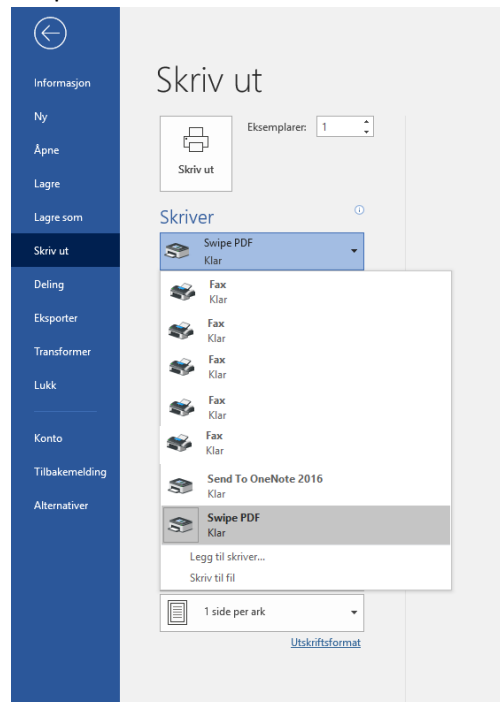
Informasjon
Ny
Åpne
Lagre
Lagre som
Skriv ut
Deling
Eksporter
Transformer
Lukk
Konto
Tilbakemelding
Alternativer

Skriv ut

Skriv ut
Eksemplarer: 1

Skriver
Swipe PDF
Klar

Fax
Klar
Fax
Klar
Fax
Klar
Fax
Klar
Fax
Klar
Send To OneNote 2016
Klar
Swipe PDF
Klar
Legg til skriver...
Skriv til fil

1 side per ark
Utskriftsformat